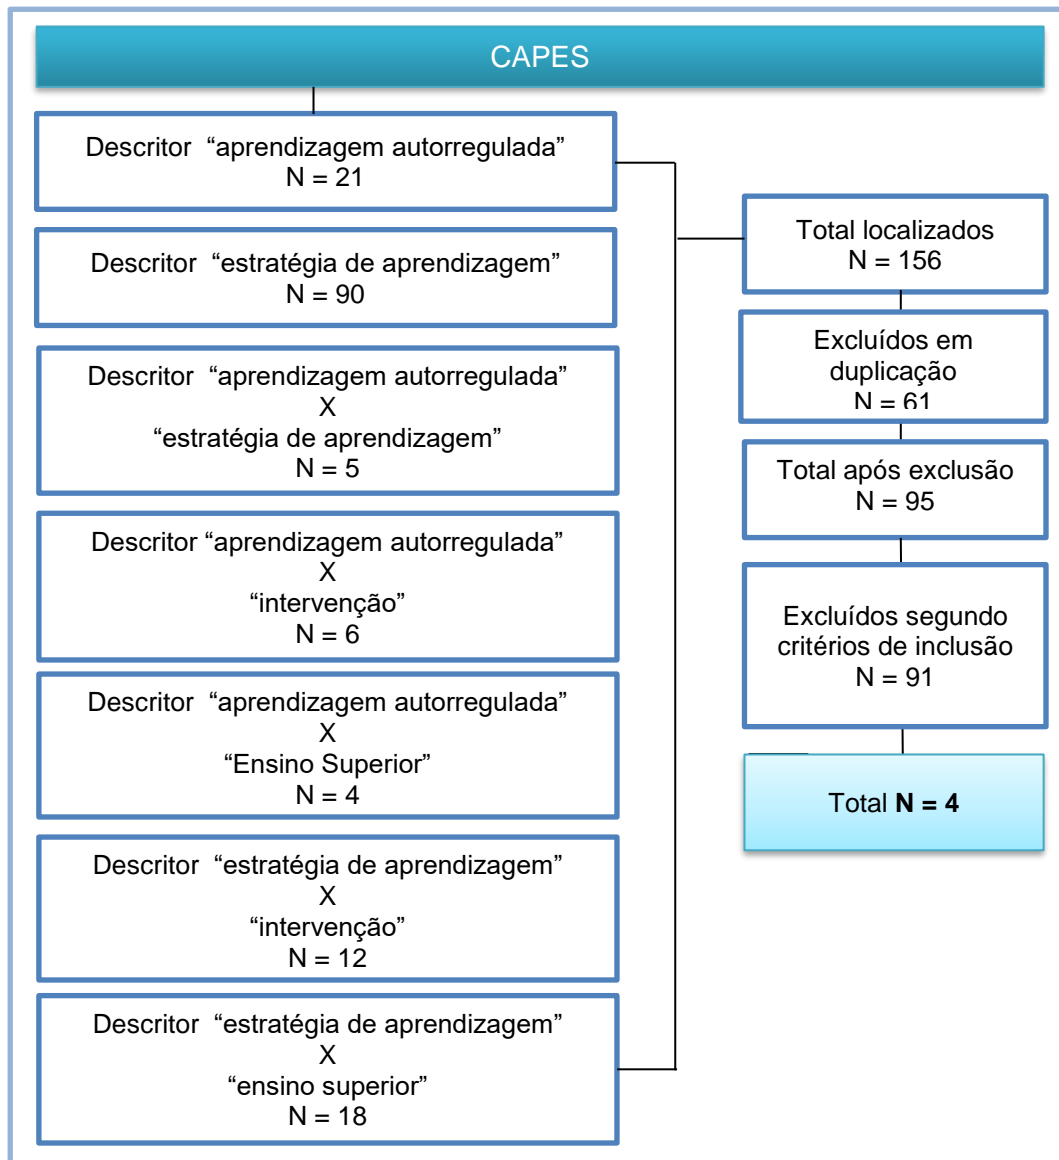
CAPES

Descritor "aprendizagem autorregulada"
N = 21

Descritor "estratégia de aprendizagem"
N = 90

Descritor "aprendizagem autorregulada"
X
"estratégia de aprendizagem"
N = 5

Descritor "aprendizagem autorregulada"
X
"intervenção"
N = 6

Descritor "aprendizagem autorregulada"
X
"Ensino Superior"
N = 4

Descritor "estratégia de aprendizagem"
X
"intervenção"
N = 12

Descritor "estratégia de aprendizagem"
X
"ensino superior"
N = 18

Total localizados
N = 156

Excluídos em duplicação
N = 61

Total após exclusão
N = 95

Excluídos segundo critérios de inclusão
N = 91

Total **N = 4**